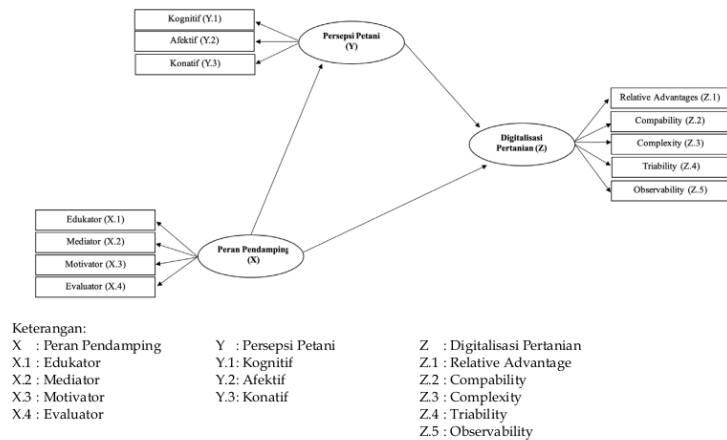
Kognitif (Y.1)
Afektif (Y.2)
Konatif (Y.3)

Persepsi Petani (Y)

Relative Advantages (Z.1)
Compability (Z.2)
Complexity (Z.3)
Triability (Z.4)
Observability (Z.5)

Digitalisasi Pertanian (Z)

Edukator (X.1)
Mediator (X.2)
Motivator (X.3)
Evaluator (X.4)

Peran Pendamping (X)

Keterangan:

X : Peran Pendamping
X.1 : Edukator
X.2 : Mediator
X.3 : Motivator
X.4 : Evaluator

Y : Persepsi Petani
Y.1: Kognitif
Y.2: Afektif
Y.3: Konatif

Z : Digitalisasi Pertanian
Z.1 : Relative Advantage
Z.2 : Compability
Z.3 : Complexity
Z.4 : Triability
Z.5 : Observability